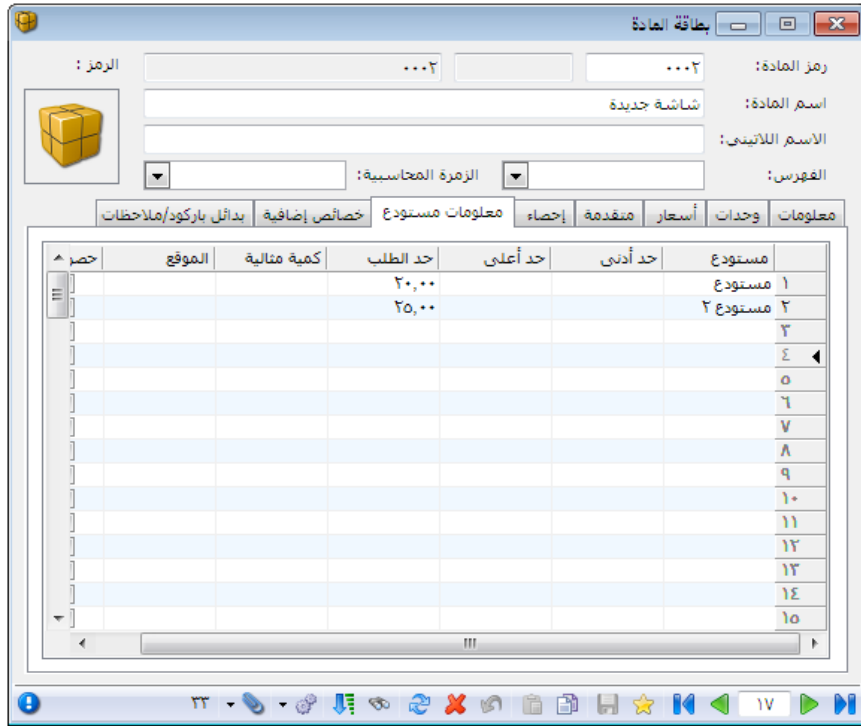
بطاقة المادة

رمز المادة: ٠٠٠٢
٠٠٠٢
الرمز :

اسم المادة: شاشة جديدة

الاسم اللاتيني:

الفهرس:
الزمرة المحاسبية:

معلومات | وحدات | أسعار | متقدمة | إحصاء | معلومات مستودع | خصائص إضافية | بدائل باركود/ملاحظات

| | مستودع | حد أدنى | حد أعلى | حد الطلب | كمية مثالية | الموقع | حصر |
|---|---|---|---|---|---|---|---|
| ١ | مستودع | | | ٢٠,٠٠ | | | |
| ٢ | مستودع ٢ | | | ٢٥,٠٠ | | | |
| ٣ | | | | | | | |
| ٤ | | | | | | | |
| ٥ | | | | | | | |
| ٦ | | | | | | | |
| ٧ | | | | | | | |
| ٨ | | | | | | | |
| ٩ | | | | | | | |
| ١٠ | | | | | | | |
| ١١ | | | | | | | |
| ١٢ | | | | | | | |
| ١٣ | | | | | | | |
| ١٤ | | | | | | | |
| ١٥ | | | | | | | |

١٧
٣٣